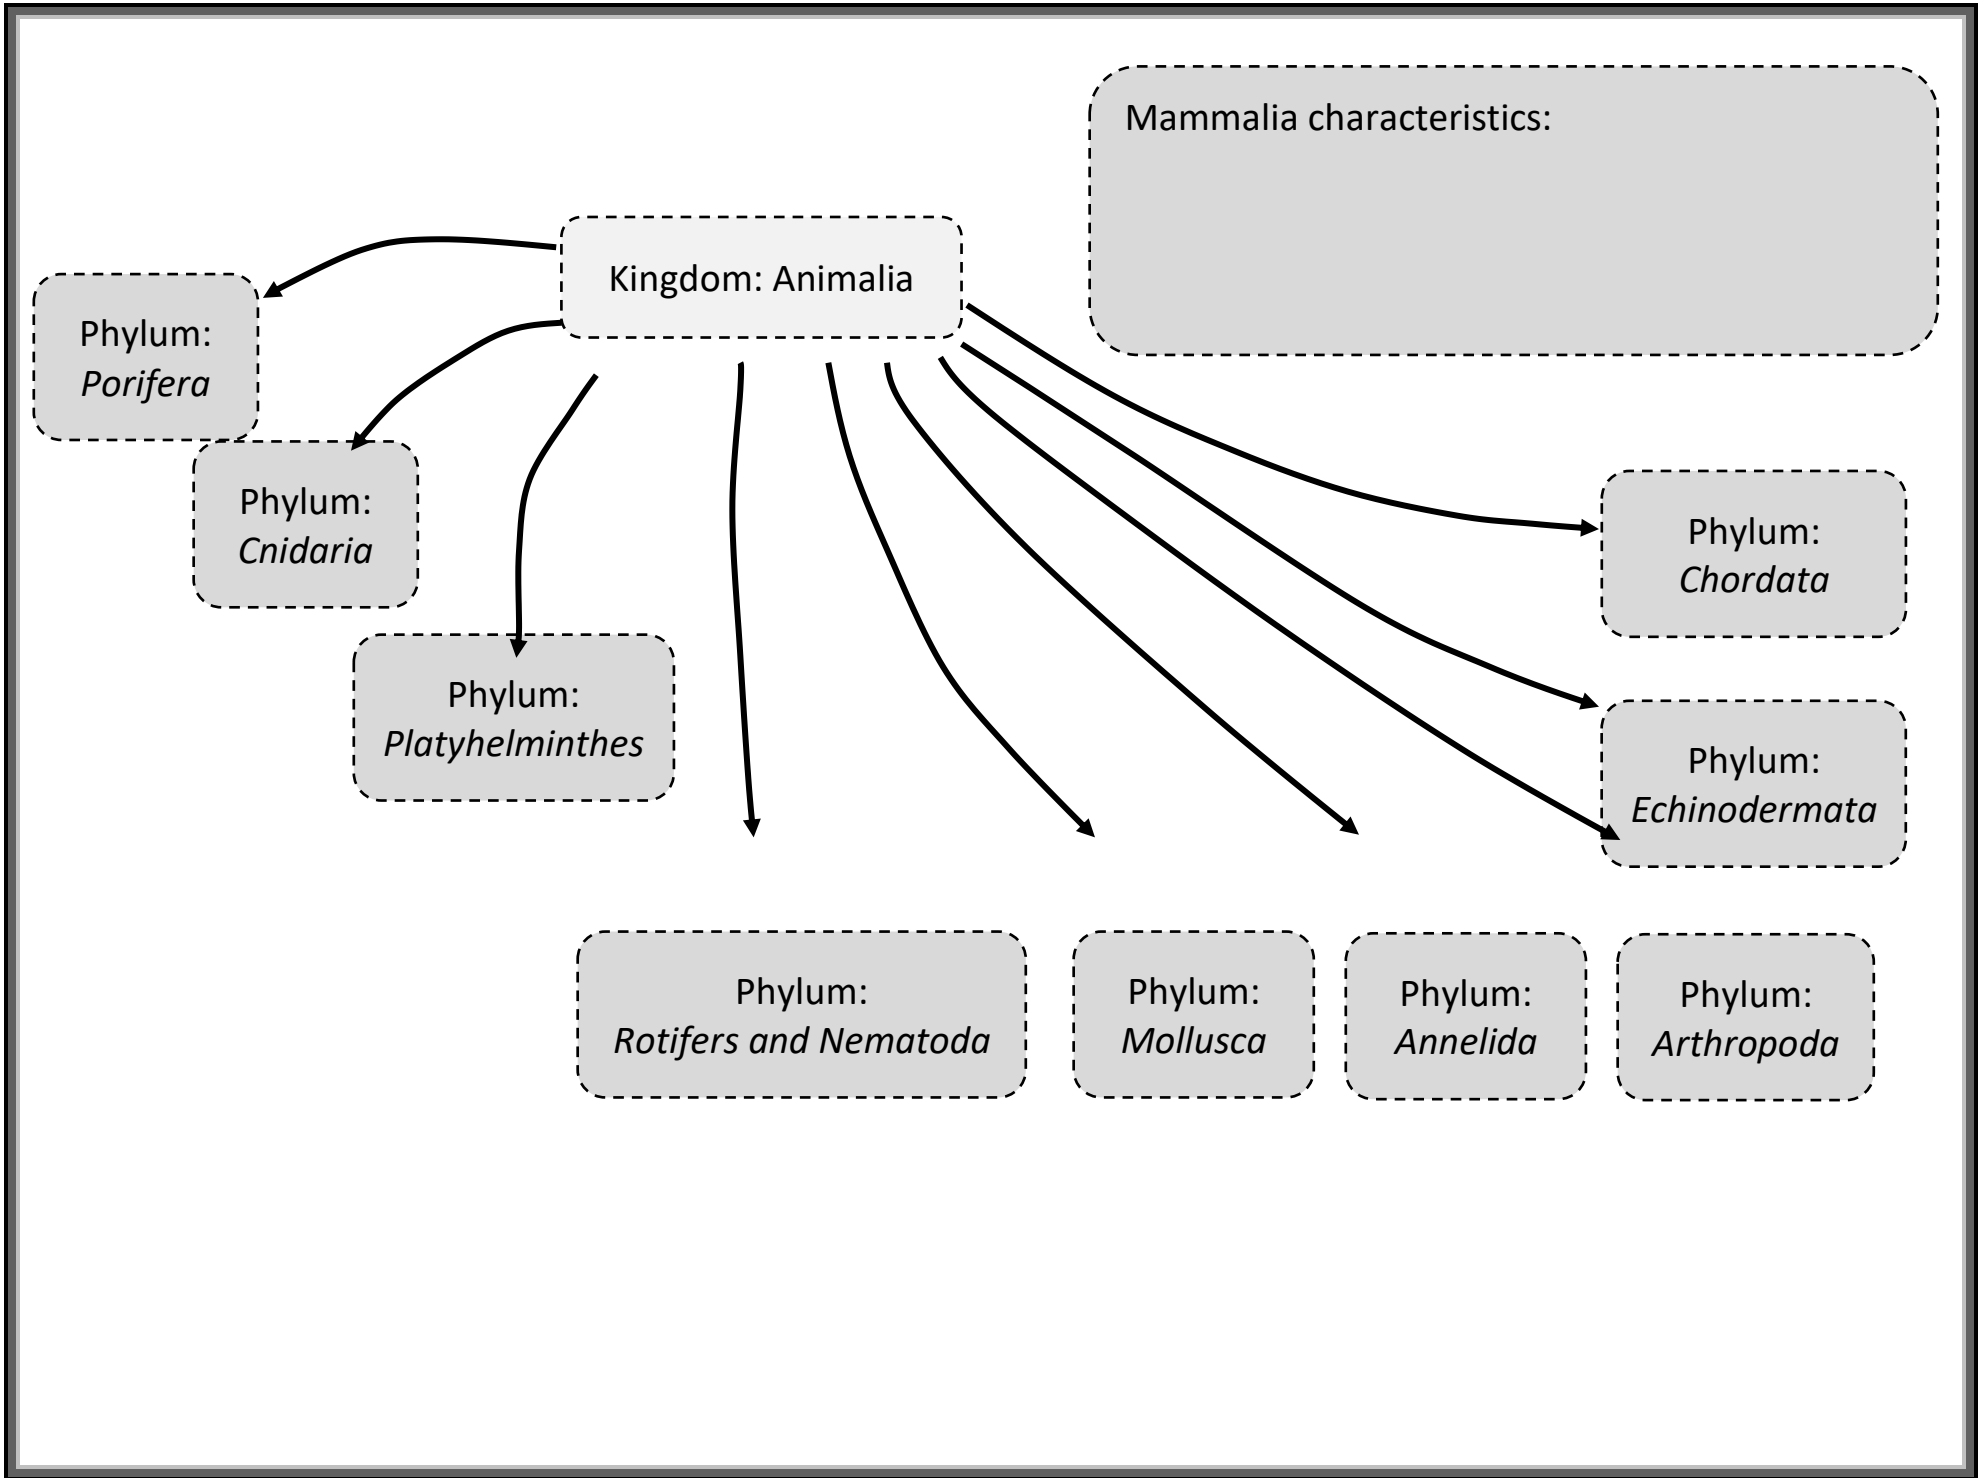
Mammalia characteristics:

Kingdom: Animalia

Phylum: *Porifera*

Phylum: *Cnidaria*

Phylum: *Platyhelminthes*

Phylum: *Chordata*

Phylum: *Echinodermata*

Phylum: *Rotifers and Nematoda*

Phylum: *Mollusca*

Phylum: *Annelida*

Phylum: *Arthropoda*